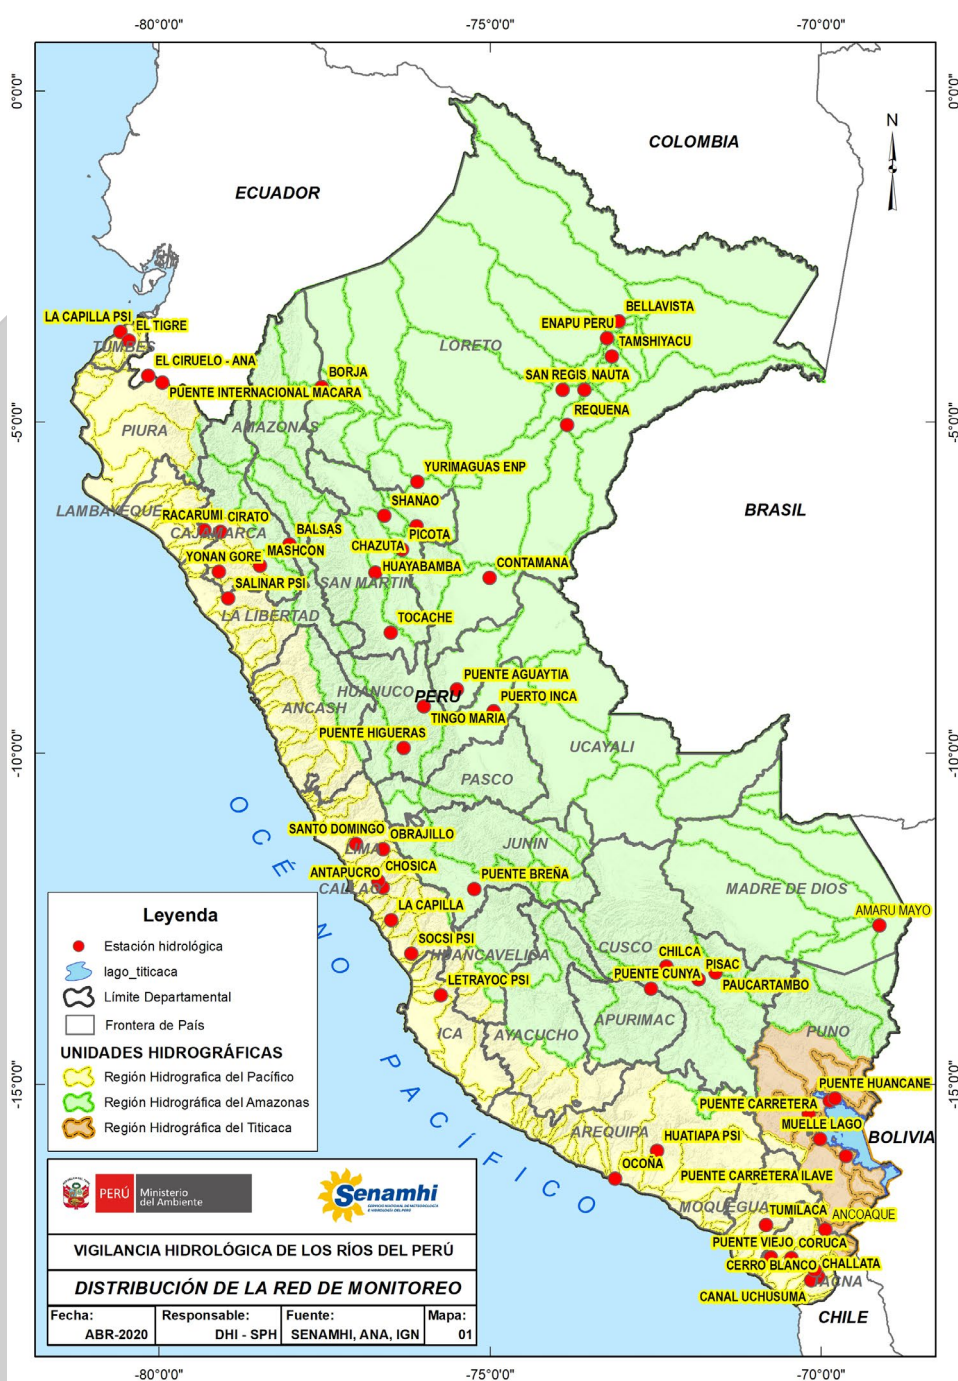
-80°0'0"
-75°0'0"
-70°0'0"

0°0'0"
0°0'0"
-5°0'0"
-5°0'0"
-10°0'0"
-10°0'0"
-15°0'0"
-15°0'0"

N

COLOMBIA
ECUADOR
BRASIL
BOLIVIA
CHILE
PERU

OCÉANO PACÍFICO

TUMBES
PIURA
LAMBAYEQUE
CAJAMARCA
AMAZONAS
LORETO
SAN MARTIN
LA LIBERTAD
ANCASH
HUANUCO
UCAYALI
PASCO
JUNIN
LIMA
CALLAO
HUANCAVELICA
ICA
AYACUCHO
APURIMAC
CUSCO
MADRE DE DIOS
PUNO
AREQUIPA
MOQUEGUA
TACNA

LA CAPILLA PSI
EL TIGRE
EL CIRUELO - ANA
PUENTE INTERNACIONAL MACARA
BORJA
ENAPU PERU
BELLAVISTA
TAMSHIYACU
SAN REGIS
NAUTA
REQUENA
YURIMAGUAS ENP
SHANAO
RACARUMI
CIRATO
BALSAS
PICOTA
CHAZUTA
YONAN GORE
MASHCON
HUAYABAMBA
CONTAMANA
SALINAR PSI
TOCACHE
PUENTE AGUAYTIA
PUERTO INCA
TINGO MARIA
PUENTE HIGUERAS
SANTO DOMINGO
OBRAJILLO
ANTAPUCRO
CHOSICA
PUENTE BREÑA
LA CAPILLA
AMARU MAYO
SOCSI PSI
CHILCA
PISAC
PUENTE CUNYA
PAUCARTAMBO
LETRAYOC PSI
PUENTE HUANCANE
PUENTE CARRETERA
MUELLE LAGO
HUATIAPA PSI
OCOÑA
PUENTE CARRETERA ILAVE
TUMILACA
ANCOAQUE
PUENTE VIEJO
CORUCA
CERRO BLANCO
CHALLATA
CANAL UCHUSUMA

Leyenda
Estación hidrológica
lago_titicaca
Límite Departamental
Frontera de País
UNIDADES HIDROGRÁFICAS
Región Hidrografica del Pacífico
Región Hidrográfica del Amazonas
Región Hidrográfica del Titicaca

PERÚ Ministerio del Ambiente
Senamhi

VIGILANCIA HIDROLÓGICA DE LOS RÍOS DEL PERÚ
DISTRIBUCIÓN DE LA RED DE MONITOREO

| Fecha: | Responsable: | Fuente: | Mapa: |
|---|---|---|---|
| ABR-2020 | DHI - SPH | SENAMHI, ANA, IGN | 01 |